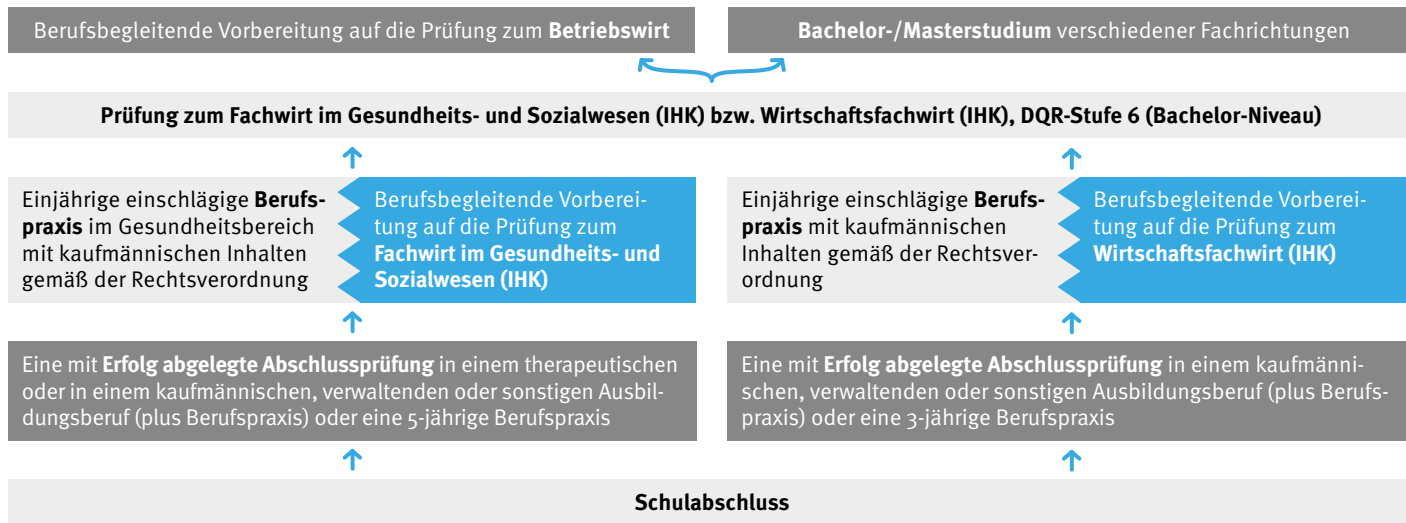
Berufsbegleitende Vorbereitung auf die Prüfung zum **Betriebswirt**

**Bachelor-/Masterstudium** verschiedener Fachrichtungen

**Prüfung zum Fachwirt im Gesundheits- und Sozialwesen (IHK) bzw. Wirtschaftsfachwirt (IHK), DQR-Stufe 6 (Bachelor-Niveau)**

Einjährige einschlägige **Berufspraxis** im Gesundheitsbereich mit kaufmännischen Inhalten gemäß der Rechtsverordnung

Berufsbegleitende Vorbereitung auf die Prüfung zum **Fachwirt im Gesundheits- und Sozialwesen (IHK)**

Einjährige einschlägige **Berufspraxis** mit kaufmännischen Inhalten gemäß der Rechtsverordnung

Berufsbegleitende Vorbereitung auf die Prüfung zum **Wirtschaftsfachwirt (IHK)**

Eine mit **Erfolg abgelegte Abschlussprüfung** in einem therapeutischen oder in einem kaufmännischen, verwaltenden oder sonstigen Ausbildungsberuf (plus Berufspraxis) oder eine 5-jährige Berufspraxis

Eine mit **Erfolg abgelegte Abschlussprüfung** in einem kaufmännischen, verwaltenden oder sonstigen Ausbildungsberuf (plus Berufspraxis) oder eine 3-jährige Berufspraxis

**Schulabschluss**